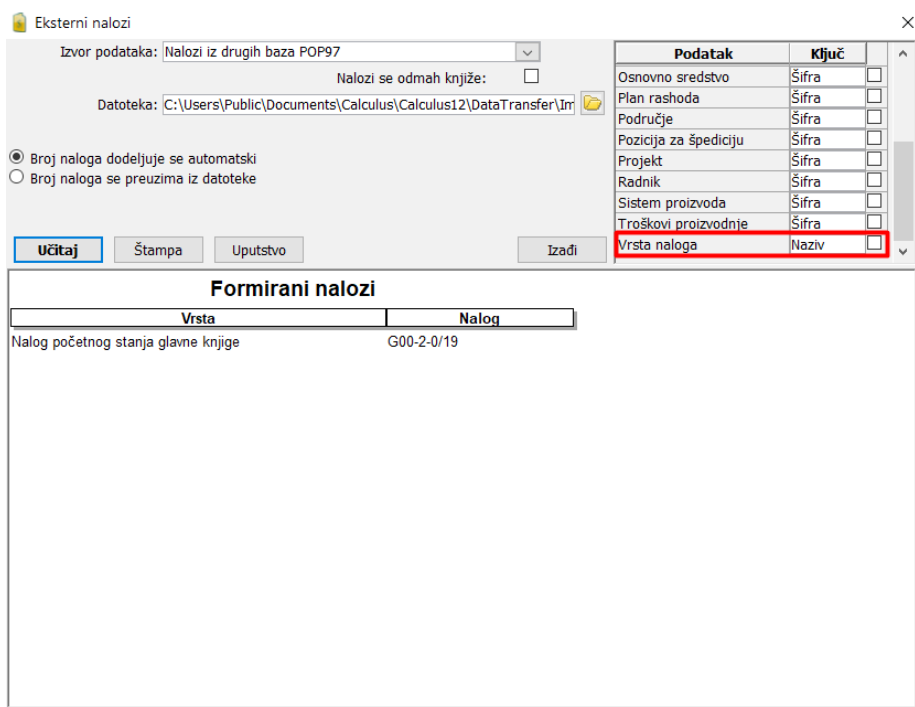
Eksterni nalozi

Izvor podataka: Nalozi iz drugih baza POP97

Nalozi se odmah knjiže:

Datoteka: C:\Users\Public\Documents\Calculus\Calculus12\DataTransfer\Im

Broj naloga dodeljuje se automatski
Broj naloga se preuzima iz datoteke

Učitaj Štampa Uputstvo Izađi

| Podatak | Ključ |
|---|---|
| Osnovno sredstvo | Šifra |
| Plan rashoda | Šifra |
| Područje | Šifra |
| Pozicija za špediciju | Šifra |
| Projekt | Šifra |
| Radnik | Šifra |
| Sistem proizvoda | Šifra |
| Troškovi proizvodnje | Šifra |
| Vrsta naloga | Naziv |

Formirani nalozi

| Vrsta | Nalog |
|---|---|
| Nalog početnog stanja glavne knjige | G00-2-0/19 |